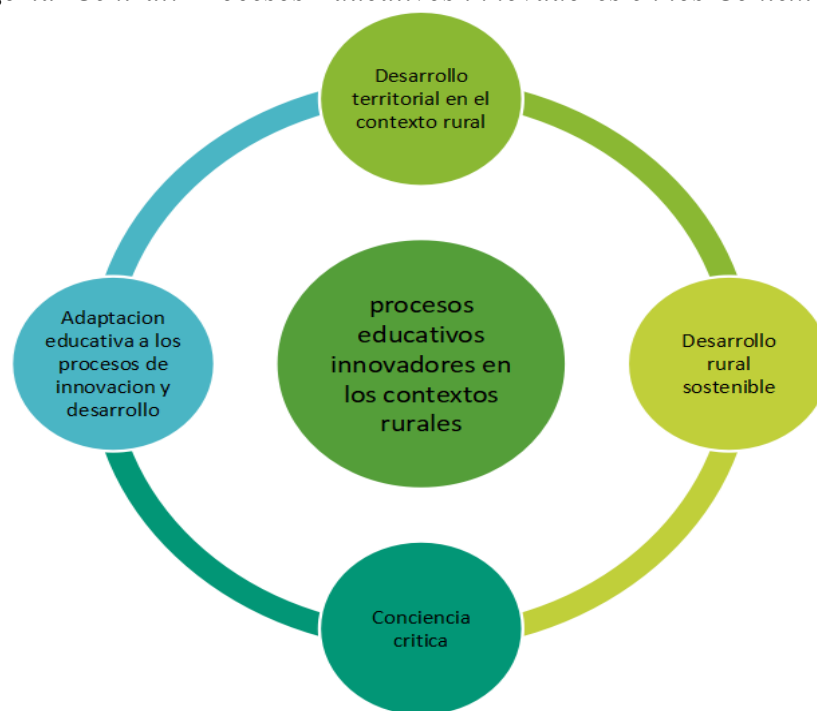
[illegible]

Desarrollo territorial en el contexto rural

Adaptacion educativa a los procesos de innovacion y desarrollo

procesos educativos innovadores en los contextos rurales

Desarrollo rural sostenible

Conciencia critica